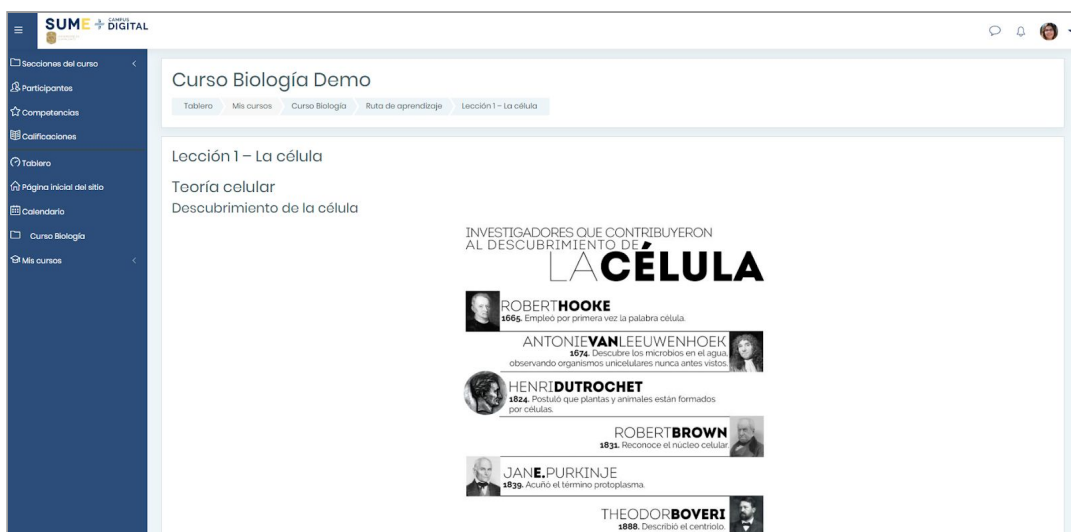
SUME + CAMPUS DIGITAL

Secciones del curso
Participantes
Competencias
Calificaciones
Tablero
Página inicial del sitio
Calendario
Curso Biología
Mis cursos

Curso Biología Demo

Tablero / Mis cursos / Curso Biología / Ruta de aprendizaje / Lección 1 – La célula

Lección 1 – La célula

Teoría celular

Descubrimiento de la célula

INVESTIGADORES QUE CONTRIBUYERON AL DESCUBRIMIENTO DE LA CÉLULA

ROBERT HOOKE
1665. Empleó por primera vez la palabra célula.

ANTONIE VAN LEEUWENHOEK
1674. Descubre los microbios en el agua, observando organismos unicelulares nunca antes vistos.

HENRI DUTROCHET
1824. Postuló que plantas y animales están formados por células.

ROBERT BROWN
1831. Reconoce el núcleo celular.

JAN E. PURKINJE
1839. Acuñó el término protoplasma.

THEODOR BOVERI
1888. Describió el centriolo.